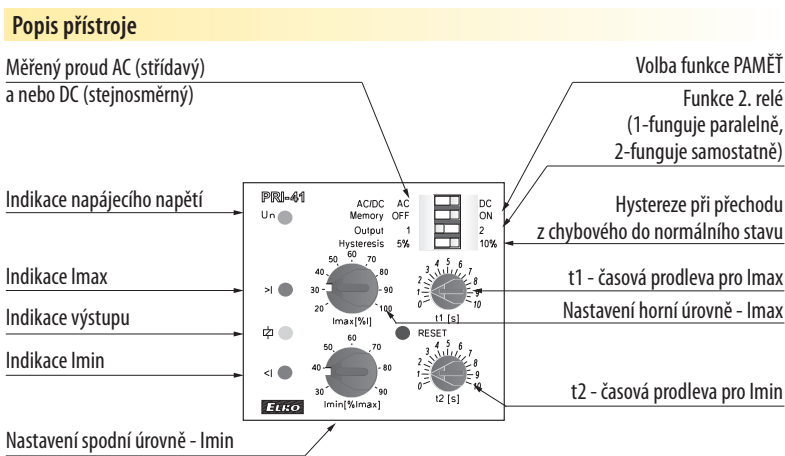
Popis přístroje

Měřený proud AC (střídavý) a nebo DC (stejnosměrný)

Volba funkce PAMĚŤ

Funkce 2. relé (1-funguje paralelně, 2-funguje samostatně)

Indikace napájecího napětí

PRI-41

Un

AC/DC AC DC
Memory OFF ON
Output 1 2
Hysteresis 5% 10%

Hystereze při přechodu z chybového do normálního stavu

Indikace Imax

>I

50 60 70 40 80 30 90 20 100
Imax[%I]

3 4 5 6 7 2 8 1 9 0 10
t1 [s]

t1 - časová prodleva pro Imax

Indikace výstupu

Nastavení horní úrovně - Imax

RESET

Indikace Imin

<I

50 60 70 40 80 30 90
Imin[%Imax]

3 4 5 6 7 2 8 1 9 0 10
t2 [s]

t2 - časová prodleva pro Imin

ELKO

Nastavení spodní úrovně - Imin